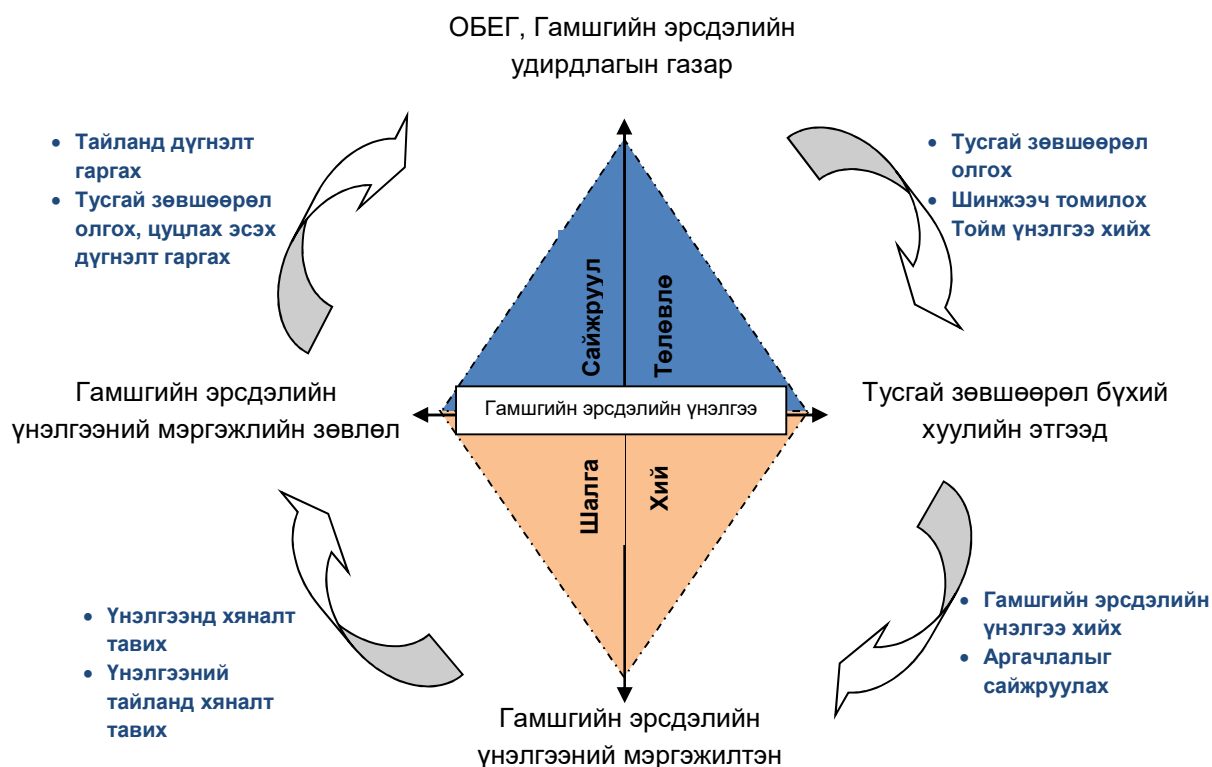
ОБЕГ, Гамшгийн эрсдэлийн удирдлагын газар

- Тайланд дүгнэлт гаргах
- Тусгай зөвшөөрөл олгох, цуцлах эсэх дүгнэлт гаргах

- Тусгай зөвшөөрөл олгох
- Шинжээч томилох Тойм үнэлгээ хийх

Сайжруул

Төлөвлө

Гамшгийн эрсдэлийн үнэлгээний мэргэжлийн зөвлөл

Гамшгийн эрсдэлийн үнэлгээ

Тусгай зөвшөөрөл бүхий хуулийн этгээд

Шалга

Хий

- Үнэлгээнд хяналт тавих
- Үнэлгээний тайланд хяналт тавих

- Гамшгийн эрсдэлийн үнэлгээ хийх
- Аргачлалыг сайжруулах

Гамшгийн эрсдэлийн үнэлгээний мэргэжилтэн